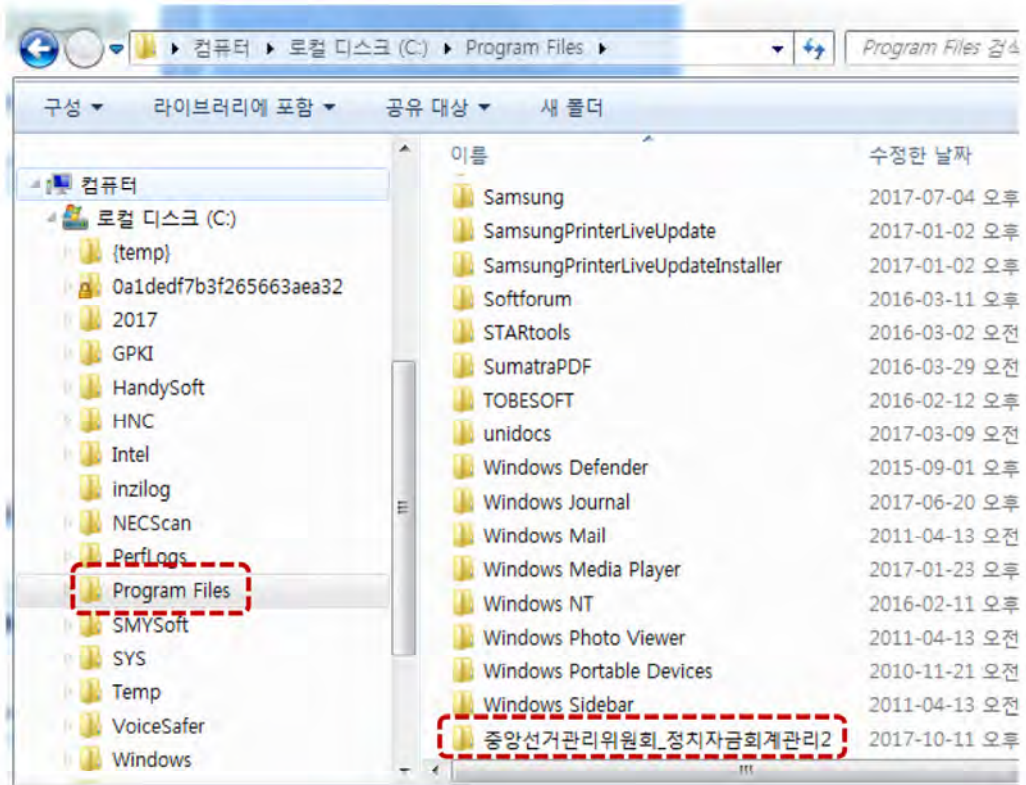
▸ 컴퓨터 ▸ 로컬 디스크 (C:) ▸ Program Files ▸

Program Files 검색

구성 ▾ 라이브러리에 포함 ▾ 공유 대상 ▾ 새 폴더

컴퓨터
로컬 디스크 (C:)
{temp}
0a1dedf7b3f265663aea32
2017
GPKI
HandySoft
HNC
Intel
inzilog
NECScan
PerfLogs
Program Files
SMYSoft
SYS
Temp
VoiceSafer
Windows

| 이름 | 수정한 날짜 |
|---|---|
| Samsung | 2017-07-04 오후 |
| SamsungPrinterLiveUpdate | 2017-01-02 오후 |
| SamsungPrinterLiveUpdateInstaller | 2017-01-02 오후 |
| Softforum | 2016-03-11 오후 |
| STARtools | 2016-03-02 오전 |
| SumatraPDF | 2016-03-29 오전 |
| TOBESOFT | 2016-02-12 오후 |
| unidocs | 2017-03-09 오전 |
| Windows Defender | 2015-09-01 오후 |
| Windows Journal | 2017-06-20 오후 |
| Windows Mail | 2011-04-13 오전 |
| Windows Media Player | 2017-01-23 오후 |
| Windows NT | 2016-02-11 오후 |
| Windows Photo Viewer | 2011-04-13 오전 |
| Windows Portable Devices | 2010-11-21 오전 |
| Windows Sidebar | 2011-04-13 오전 |
| 중앙선거관리위원회_정치자금회계관리2 | 2017-10-11 오후 |